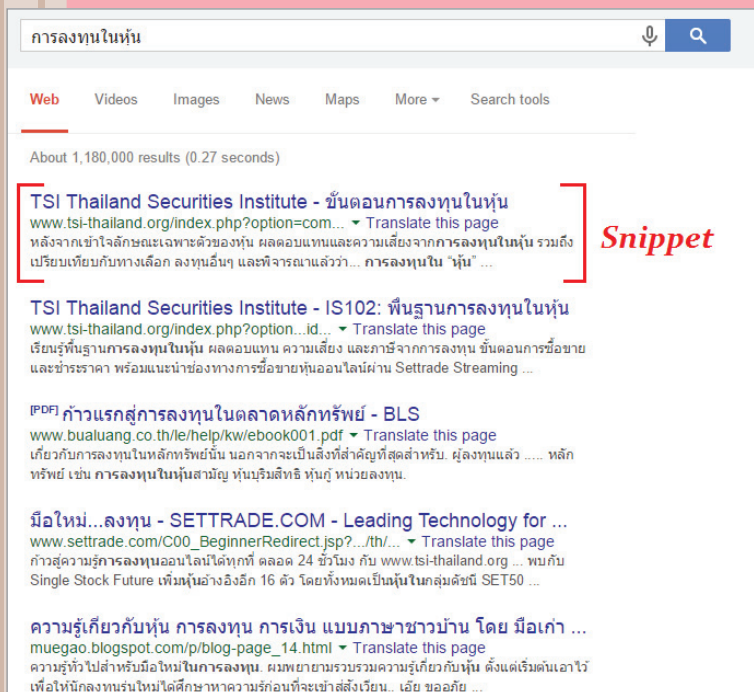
การลงทุนในหุ้น

Web Videos Images News Maps More Search tools

About 1,180,000 results (0.27 seconds)

TSI Thailand Securities Institute - ขั้นตอนการลงทุนในหุ้น
www.tsi-thailand.org/index.php?option=com... ▾ Translate this page
หลังจากเข้าใจลักษณะเฉพาะตัวของหุ้น ผลตอบแทนและความเสี่ยงจากการลงทุนในหุ้น รวมถึงเปรียบเทียบกับทางเลือก ลงทุนอื่นๆ และพิจารณาแล้วว่า... การลงทุนใน "หุ้น" ...

Snippet

TSI Thailand Securities Institute - IS102: พื้นฐานการลงทุนในหุ้น
www.tsi-thailand.org/index.php?option...id... ▾ Translate this page
เรียนรู้พื้นฐานการลงทุนในหุ้น ผลตอบแทน ความเสี่ยง และภาษีจากการลงทุน ขั้นตอนการซื้อขายและชำระราคา พร้อมแนะนำช่องทางการซื้อขายหุ้นออนไลน์ผ่าน Settrade Streaming ...

[PDF] ก้าวแรกสู่การลงทุนในตลาดหลักทรัพย์ - BLS
www.bualuang.co.th/le/help/kw/ebook001.pdf ▾ Translate this page
เกี่ยวกับการลงทุนในหลักทรัพย์นั้น นอกจากจะเป็นสิ่งที่สำคัญที่สุดสำหรับ. ผู้ลงทุนแล้ว ..... หลักทรัพย์ เช่น การลงทุนในหุ้นสามัญ หุ้นบุริมสิทธิ หุ้นกู้ หน่วยลงทุน.

มือใหม่...ลงทุน - SETTRADE.COM - Leading Technology for ...
www.settrade.com/C00_BeginnerRedirect.jsp?.../th/... ▾ Translate this page
ก้าวสู่ความรู้การลงทุนออนไลน์ได้ทุกที่ ตลอด 24 ชั่วโมง กับ www.tsi-thailand.org ... พบกับ Single Stock Future เพิ่มหุ้นอ้างอิงอีก 16 ตัว โดยทั้งหมดเป็นหุ้นในกลุ่มดัชนี SET50 ...

ความรู้เกี่ยวกับหุ้น การลงทุน การเงิน แบบภาษาชาวบ้าน โดย มือเก่า ...
muegao.blogspot.com/p/blog-page_14.html ▾ Translate this page
ความรู้ทั่วไปสำหรับมือใหม่ในการลงทุน. ผมพยายามรวบรวมความรู้เกี่ยวกับหุ้น ตั้งแต่เริ่มต้นเอาไว้ เพื่อให้นักลงทุนใหม่ได้ศึกษาหาความรู้ก่อนที่จะเข้าสู่สังเวียน.. เอ้ย ขออภัย ...